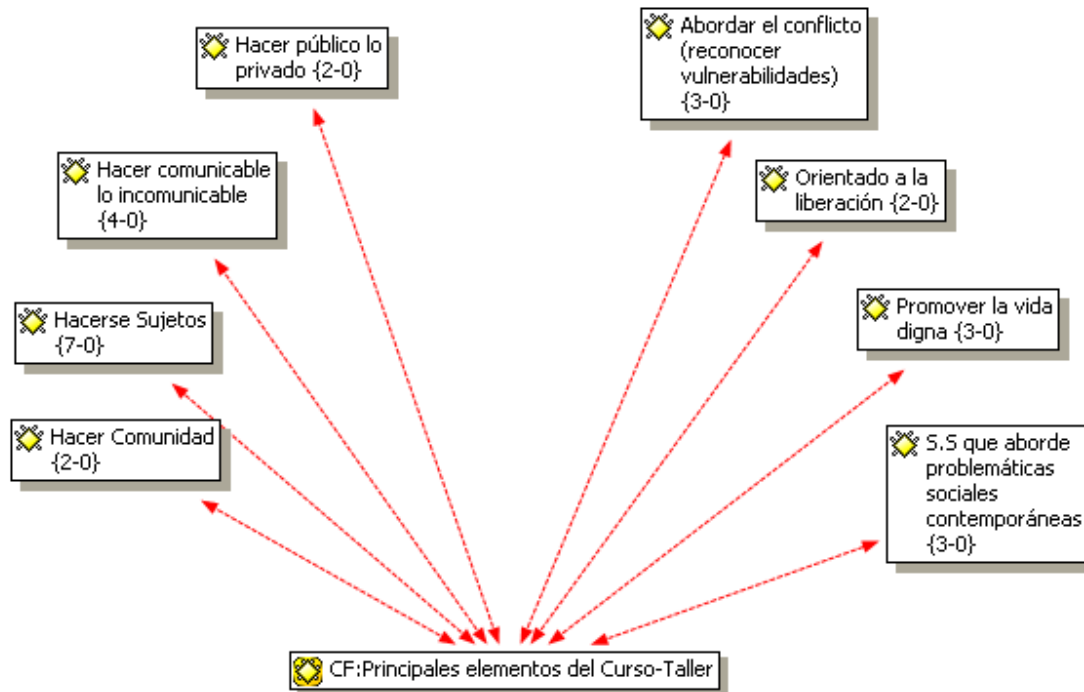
Hacer público lo privado {2-0}

Abordar el conflicto (reconocer vulnerabilidades) {3-0}

Hacer comunicable lo incomunicable {4-0}

Orientado a la liberación {2-0}

Hacerse Sujetos {7-0}

Promover la vida digna {3-0}

Hacer Comunidad {2-0}

S.S que aborde problemáticas sociales contemporáneas {3-0}

CF:Principales elementos del Curso-Taller